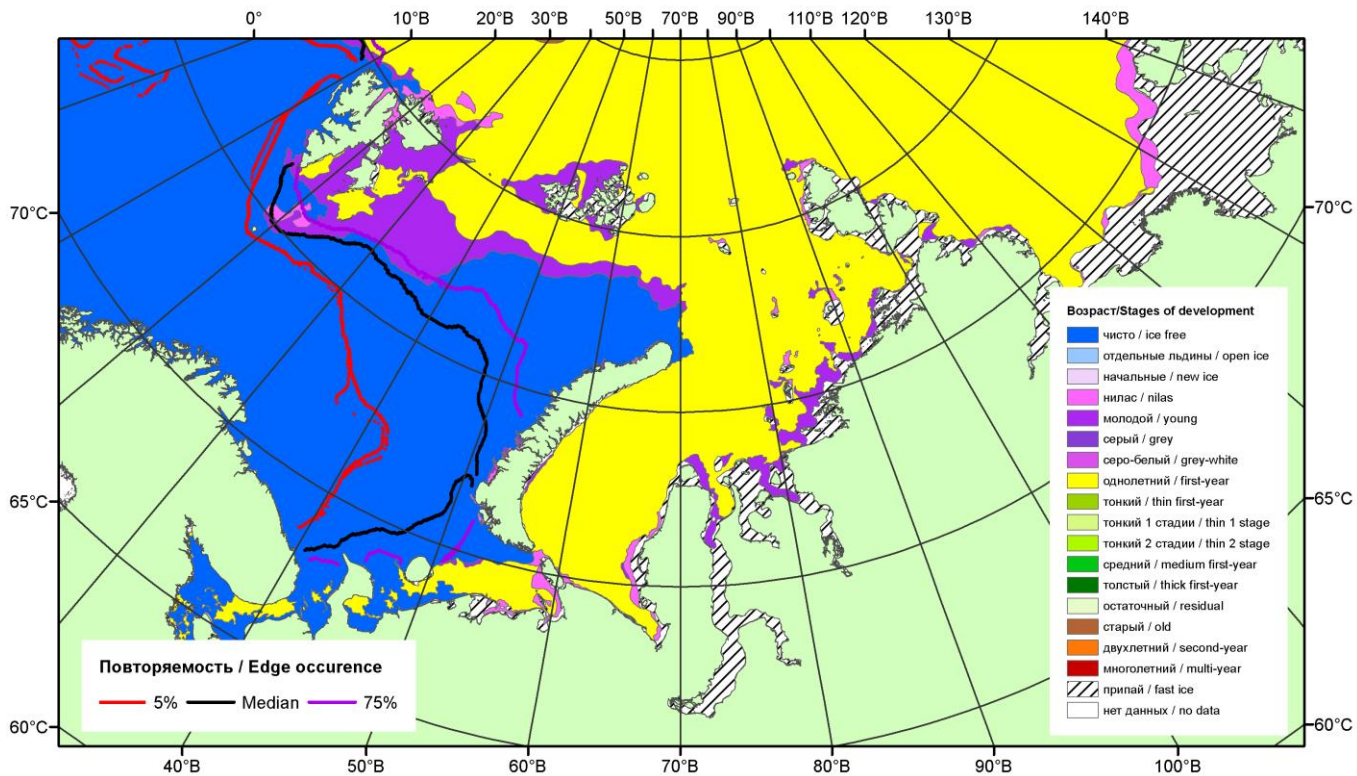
0° 10°В 20°В 30°В 50°В 70°В 90°В 110°В 120°В 130°В 140°В

70°С
65°С
60°С

70°С
65°С
60°С

40°В 50°В 60°В 70°В 80°В 90°В 100°В

Возраст/Stages of development
чисто / ice free
отдельные льдины / open ice
начальные / new ice
нилас / nilas
молодой / young
серый / grey
серо-белый / grey-white
однолетний / first-year
тонкий / thin first-year
тонкий 1 стадии / thin 1 stage
тонкий 2 стадии / thin 2 stage
средний / medium first-year
толстый / thick first-year
остаточный / residual
старый / old
двухлетний / second-year
многолетний / multi-year
припай / fast ice
нет данных / no data

Повторяемость / Edge occurence
5% Median 75%